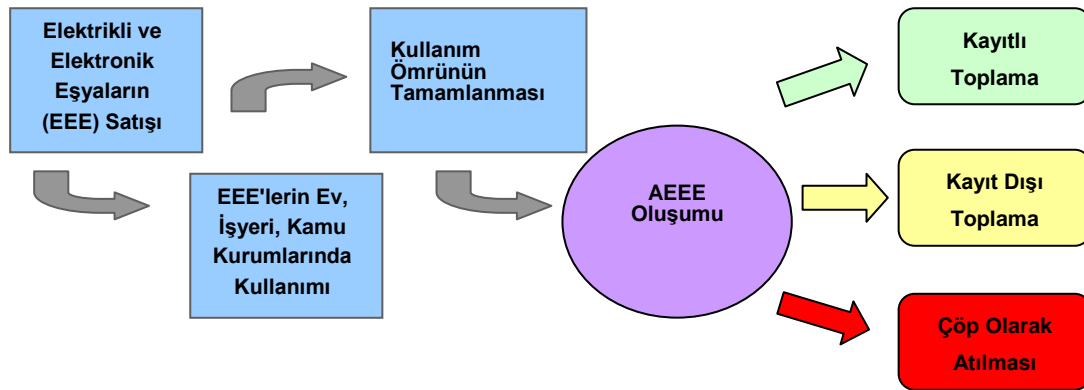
Elektrikli ve Elektronik Eşyaların (EEE) Satışı

Kullanım Ömrünün Tamamlanması

EEE'lerin Ev, İşyeri, Kamu Kurumlarında Kullanımı

AEEE Oluşumu

Kayıtlı Toplama

Kayıt Dışı Toplama

Çöp Olarak Atılması